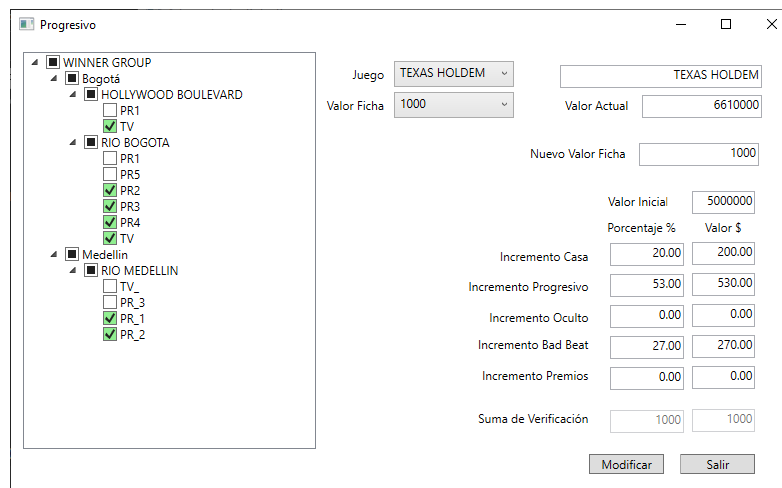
Progresivo

WINNER GROUP
Bogotá
HOLLYWOOD BOULEVARD
PR1
TV
RIO BOGOTA
PR1
PR5
PR2
PR3
PR4
TV
Medellin
RIO MEDELLIN
TV_
PR_3
PR_1
PR_2

Juego TEXAS HOLDEM
TEXAS HOLDEM
Valor Ficha 1000
Valor Actual 6610000
Nuevo Valor Ficha 1000
Valor Inicial 5000000

| | Porcentaje % | Valor $ |
|---|---|---|
| Incremento Casa | 20.00 | 200.00 |
| Incremento Progresivo | 53.00 | 530.00 |
| Incremento Oculto | 0.00 | 0.00 |
| Incremento Bad Beat | 27.00 | 270.00 |
| Incremento Premios | 0.00 | 0.00 |
| Suma de Verificación | 1000 | 1000 |

Modificar
Salir